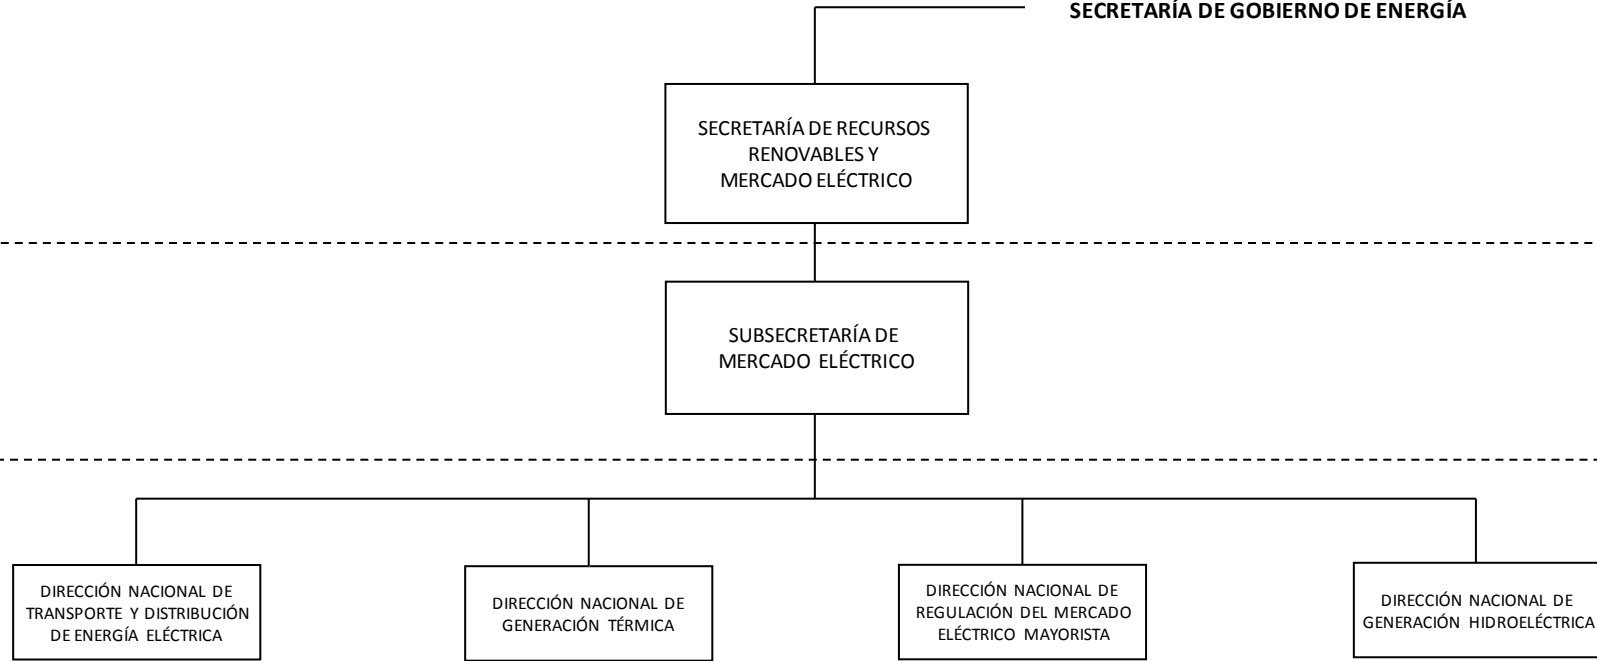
SECRETARÍA DE GOBIERNO DE ENERGÍA

SECRETARÍA DE RECURSOS RENOVABLES Y MERCADO ELÉCTRICO

SUBSECRETARÍA DE MERCADO ELÉCTRICO

DIRECCIÓN NACIONAL DE TRANSPORTE Y DISTRIBUCIÓN DE ENERGÍA ELÉCTRICA

DIRECCIÓN NACIONAL DE GENERACIÓN TÉRMICA

DIRECCIÓN NACIONAL DE REGULACIÓN DEL MERCADO ELÉCTRICO MAYORISTA

DIRECCIÓN NACIONAL DE GENERACIÓN HIDROELÉCTRICA